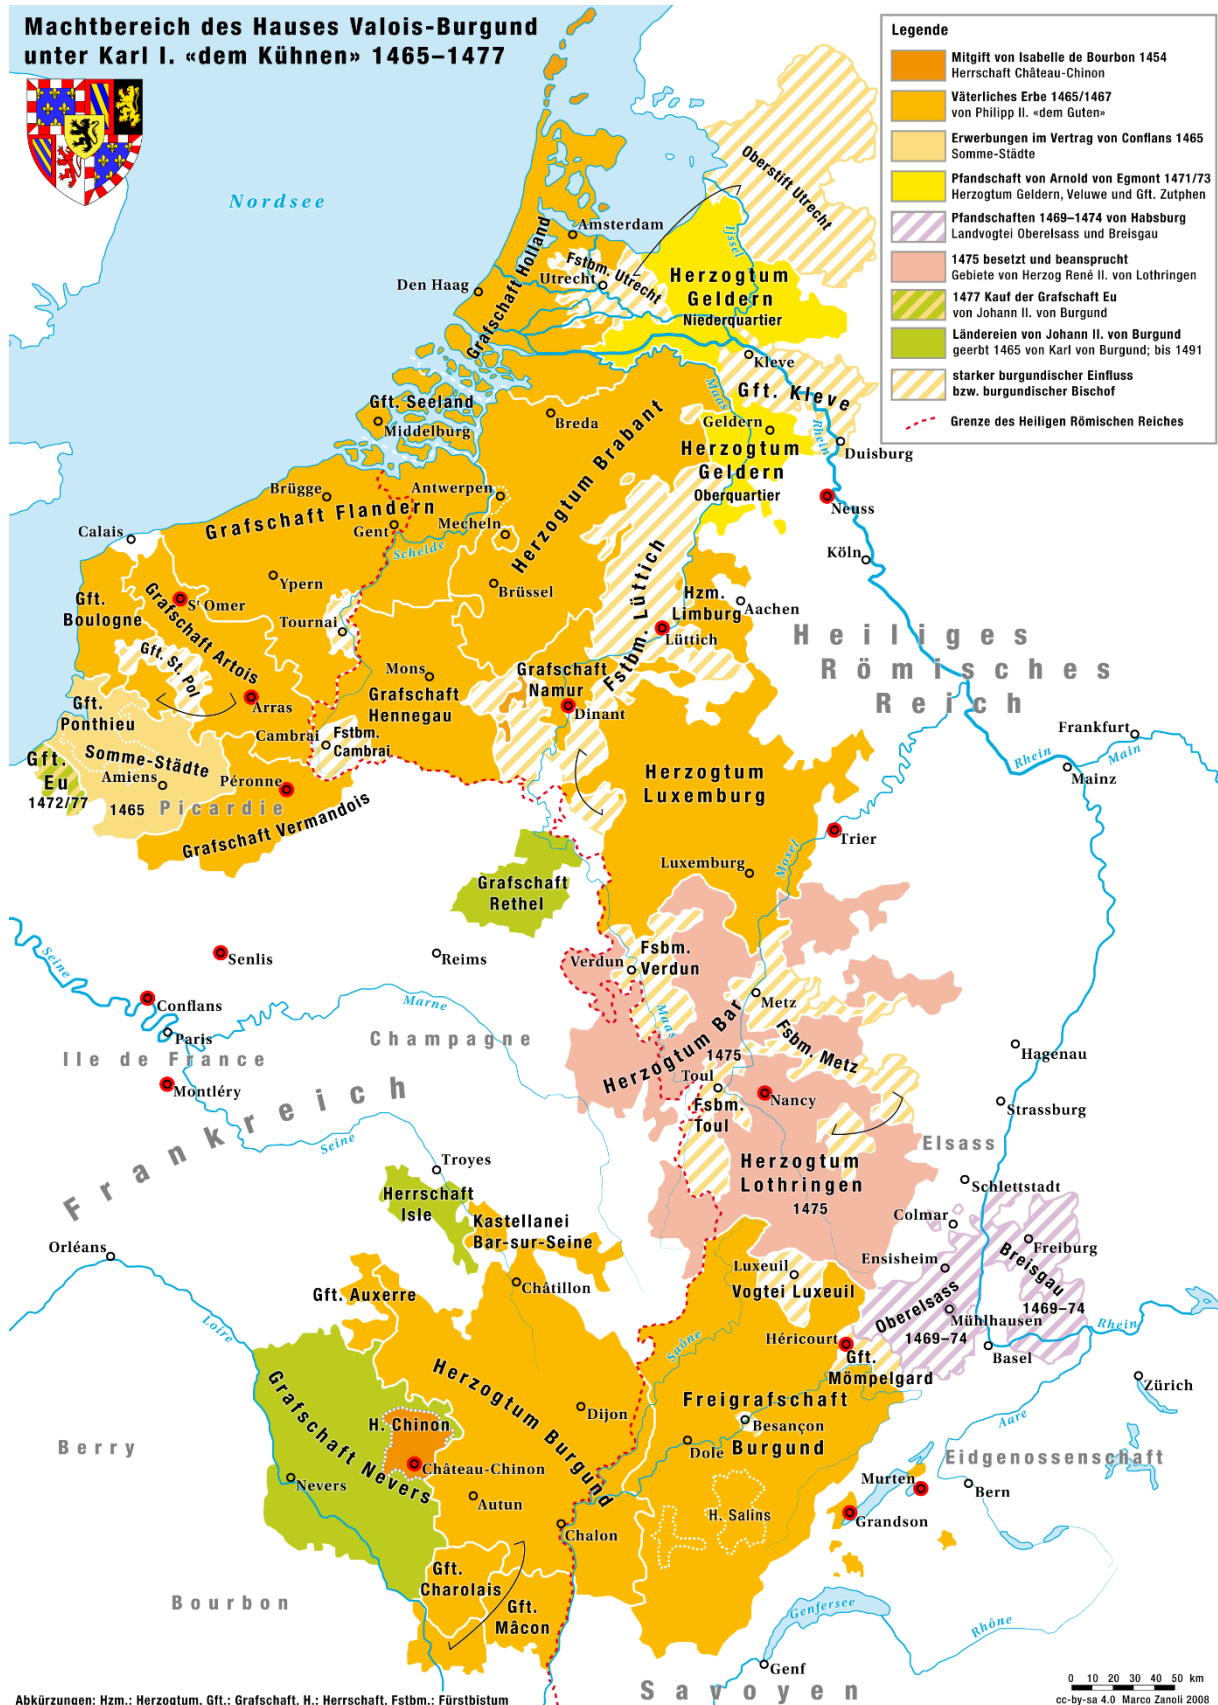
Machtbereich des Hauses Valois-Burgund unter Karl I. «dem Kühnen» 1465–1477

Legende
Mitgift von Isabelle de Bourbon 1454
Herrschaft Château-Chinon
Väterliches Erbe 1465/1467
von Philipp II. «dem Guten»
Erwerbungen im Vertrag von Conflans 1465
Somme-Städte
Pfandschaft von Arnold von Egmont 1471/73
Herzogtum Geldern, Veluwe und Gft. Zutphen
Pfandschaften 1469–1474 von Habsburg
Landvogtei Oberelsass und Breisgau
1475 besetzt und beansprucht
Gebiete von Herzog René II. von Lothringen
1477 Kauf der Grafschaft Eu
von Johann II. von Burgund
Ländereien von Johann II. von Burgund
geerbt 1465 von Karl von Burgund; bis 1491
starker burgundischer Einfluss
bzw. burgundischer Bischof
Grenze des Heiligen Römischen Reiches

Nordsee
Oberstift Utrecht
Amsterdam
Grafschaft Holland
Fstbm. Utrecht
Utrecht
Ijssel
Herzogtum Geldern
Niederquartier
Den Haag
Kleve
Gft. Kleve
Maas
Rhein
Gft. Seeland
Middelburg
Breda
Geldern
Herzogtum Geldern
Oberquartier
Duisburg
Brügge
Antwerpen
Herzogtum Brabant
Neuss
Calais
Grafschaft Flandern
Gent
Schelde
Mecheln
Köln
Lüttich
Ypern
Brüssel
Hzm. Limburg
Aachen
Gft. Boulogne
St Omer
Grafschaft Artois
Tournai
Fstbm. Lüttich
Lüttich
Heiliges Römisches Reich
Gft. St. Pol
Mons
Grafschaft Namur
Grafschaft Hennegau
Arras
Gft. Ponthieu
Dinant
Cambrai
Fstbm. Cambrai
Frankfurt
Rhein
Main
Gft. Eu
1472/77
Somme-Städte
Amiens
Péronne
Mainz
1465
Picardie
Herzogtum Luxemburg
Grafschaft Vermandois
Trier
Luxemburg
Mosel
Grafschaft Rethel
Seine
Senlis
Reims
Verdun
Fsbm. Verdun
Conflans
Marne
Metz
Paris
Champagne
Fsbm. Metz
Hagenau
Ile de France
Herzogtum Bar
Maas
1475
Toul
Montléry
Nancy
Fsbm. Toul
Strassburg
Frankreich
Elsass
Seine
Troyes
Herzogtum Lothringen
1475
Schlettstadt
Herrschaft Isle
Kastellanei Bar-sur-Seine
Colmar
Freiburg
Orléans
Ensisheim
Breisgau
Luxeuil
Châtillon
Vogtei Luxeuil
Oberelsass
1469–74
Gft. Auxerre
Mühlhausen
1469–74
Rhein
Héricourt
Loire
Gft. Mömpelgard
Basel
Saône
Herzogtum Burgund
Zürich
Grafschaft Nevers
H. Chinon
Dijon
Freigrafschaft Burgund
Besançon
Aare
Berry
Dole
Eidgenossenschaft
Château-Chinon
Murten
Nevers
Autun
Bern
H. Salins
Grandson
Chalon
Gft. Charolais
Gft. Mâcon
Bourbon
Genfersee
Rhône
Genf
Savoyen
0 10 20 30 40 50 km
cc-by-sa 4.0 Marco Zanoli 2008
Abkürzungen: Hzm.: Herzogtum, Gft.: Grafschaft, H.: Herrschaft, Fstbm.: Fürstbistum